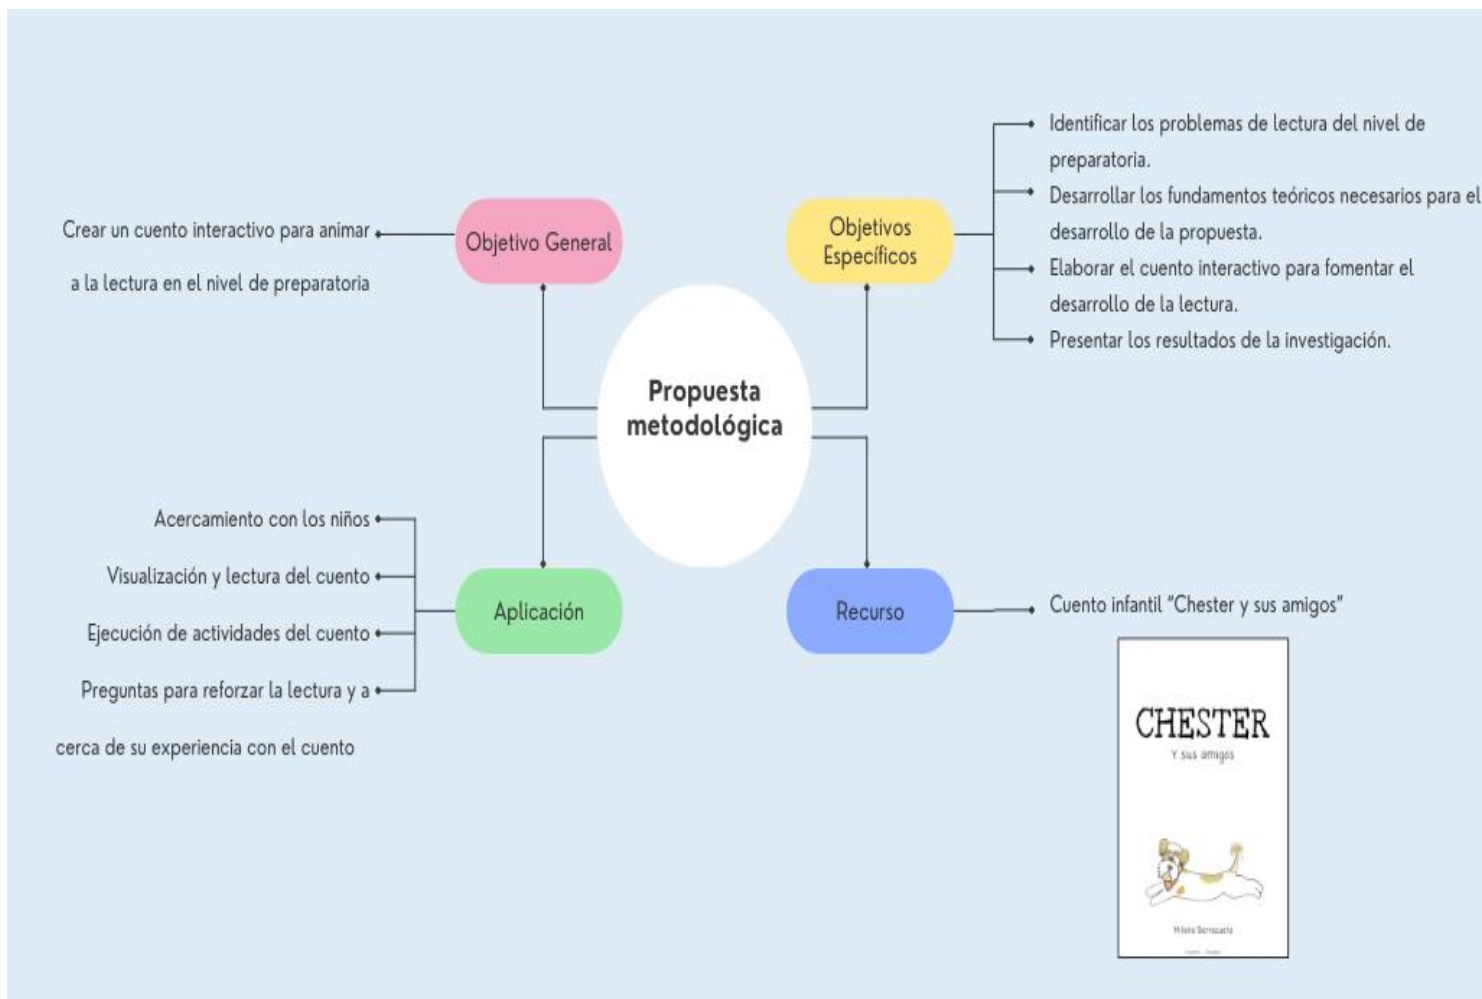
Propuesta metodológica

Objetivo General

Crear un cuento interactivo para animar a la lectura en el nivel de preparatoria

Objetivos Específicos

Identificar los problemas de lectura del nivel de preparatoria.

Desarrollar los fundamentos teóricos necesarios para el desarrollo de la propuesta.

Elaborar el cuento interactivo para fomentar el desarrollo de la lectura.

Presentar los resultados de la investigación.

Aplicación

Acercamiento con los niños

Visualización y lectura del cuento

Ejecución de actividades del cuento

Preguntas para reforzar la lectura y a cerca de su experiencia con el cuento

Recurso

Cuento infantil "Chester y sus amigos"

CHESTER

Y sus amigos

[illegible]

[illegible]